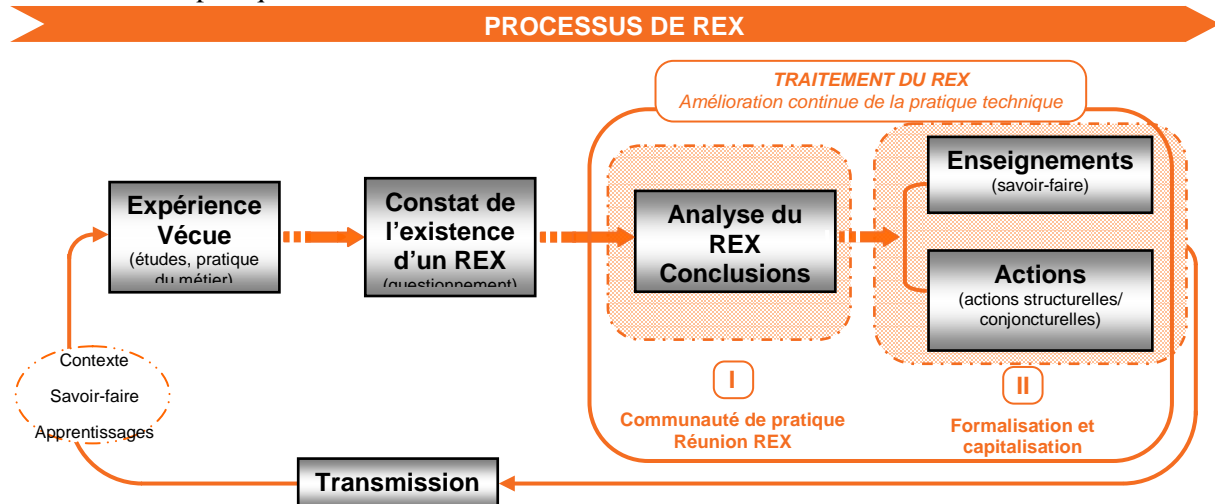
PROCESSUS DE REX

TRAITEMENT DU REX
Amélioration continue de la pratique technique

Expérience Vécue
(études, pratique du métier)

Constat de l'existence d'un REX
(questionnement)

Analyse du REX Conclusions

Enseignements
(savoir-faire)

Actions
(actions structurelles/ conjoncturelles)

I
Communauté de pratique
Réunion REX

II
Formalisation et capitalisation

Contexte
Savoir-faire
Apprentissages

Transmission